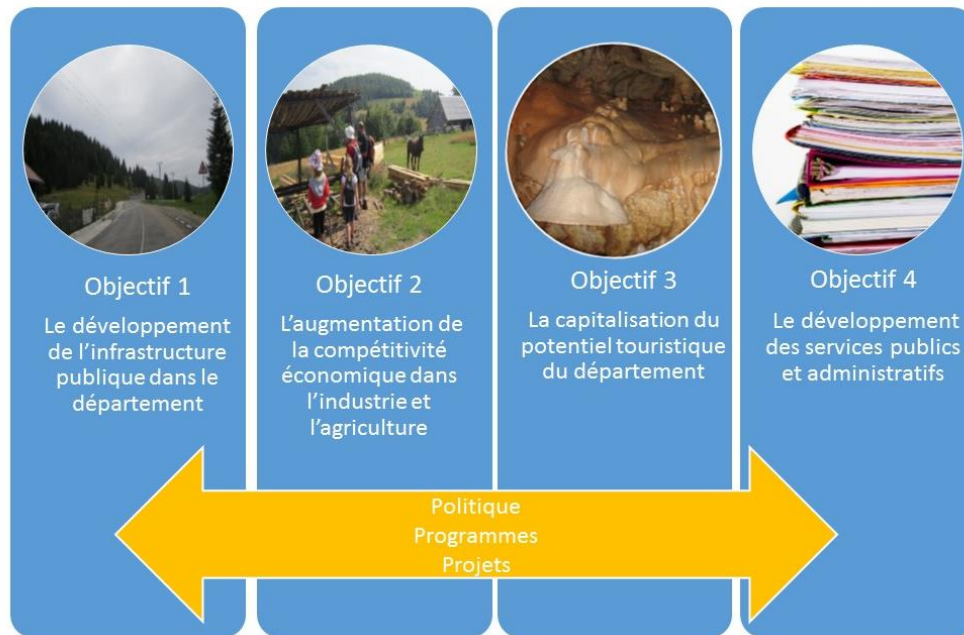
Objectif 1

Le développement de l'infrastructure publique dans le département

Objectif 2

L'augmentation de la compétitivité économique dans l'industrie et l'agriculture

Objectif 3

La capitalisation du potentiel touristique du département

Objectif 4

Le développement des services publics et administratifs

Politique
Programmes
Projets